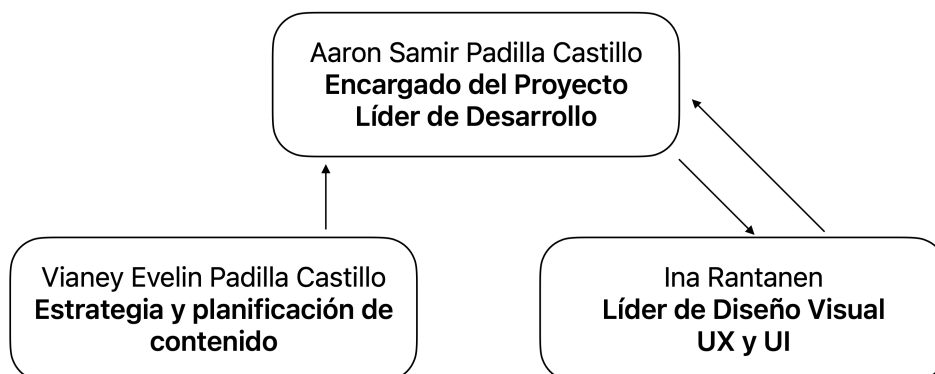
Aaron Samir Padilla Castillo
**Encargado del Proyecto**
**Líder de Desarrollo**

Vianey Evelin Padilla Castillo
**Estrategia y planificación de contenido**

Ina Rantanen
**Líder de Diseño Visual**
**UX y UI**